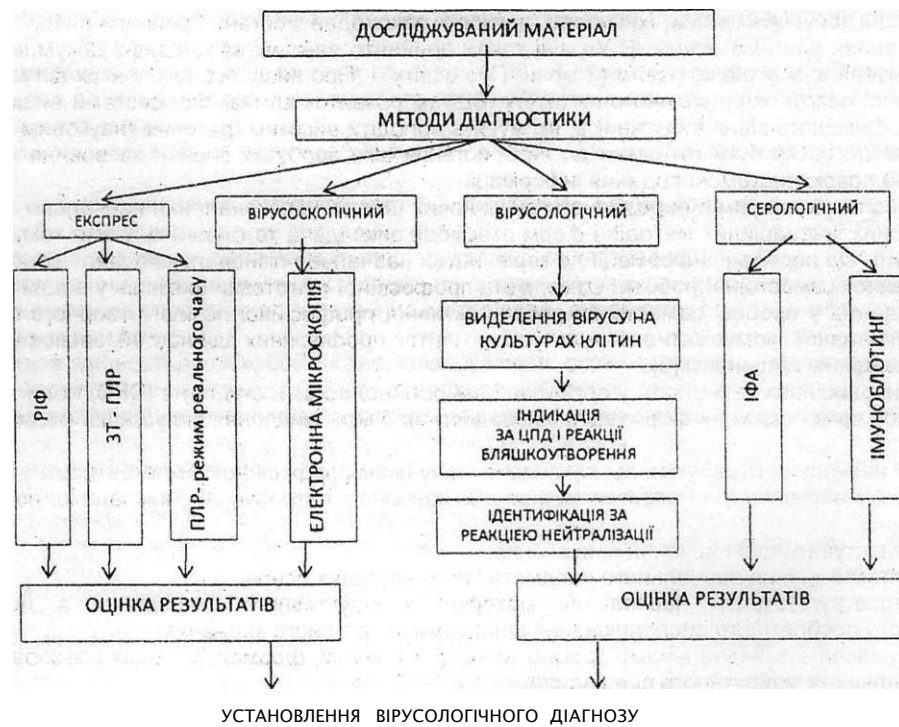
ДОСЛІДЖУВАНИЙ МАТЕРІАЛ

МЕТОДИ ДІАГНОСТИКИ

ЕКСПРЕС

ВІРУСОСКОПІЧНИЙ

ВІРУСОЛОГІЧНИЙ

СЕРОЛОГІЧНИЙ

РІФ

ЗТ - ПЛР

ПЛР- режим реального часу

ЕЛЕКТРОННА МІКРОСКОПІЯ

ВИДІЛЕННЯ ВІРУСУ НА КУЛЬТУРАХ КЛІТИН

ІНДИКАЦІЯ ЗА ЦПД І РЕАКЦІЇ БЛЯШКОУТВОРЕННЯ

ІДЕНТИФІКАЦІЯ ЗА РЕАКЦІЄЮ НЕЙТРАЛІЗАЦІЇ

ІФА

ІМУНОБЛОТИНГ

ОЦІНКА РЕЗУЛЬТАТІВ

ОЦІНКА РЕЗУЛЬТАТІВ

УСТАНОВЛЕННЯ ВІРУСОЛОГІЧНОГО ДІАГНОЗУ